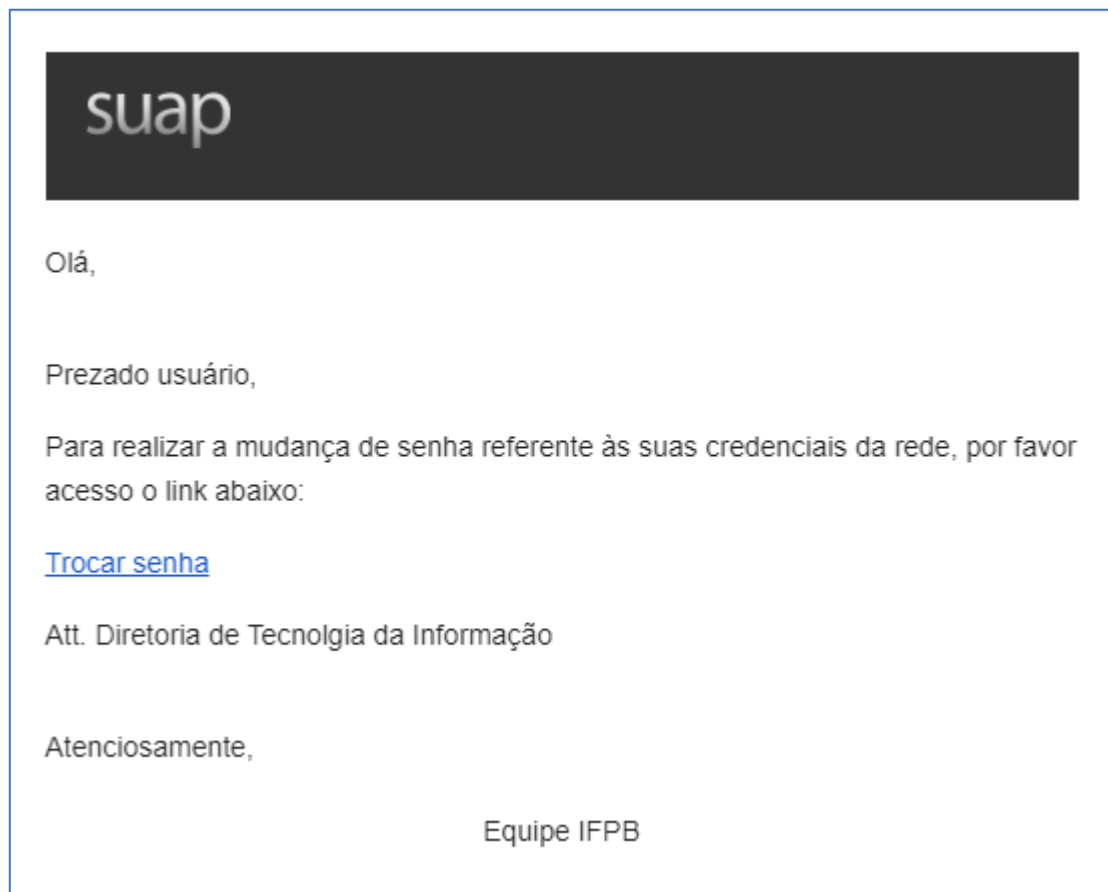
suap

Olá,

Prezado usuário,

Para realizar a mudança de senha referente às suas credenciais da rede, por favor acesso o link abaixo:

Trocar senha

Att. Diretoria de Tecnolgia da Informação

Atenciosamente,

Equipe IFPB